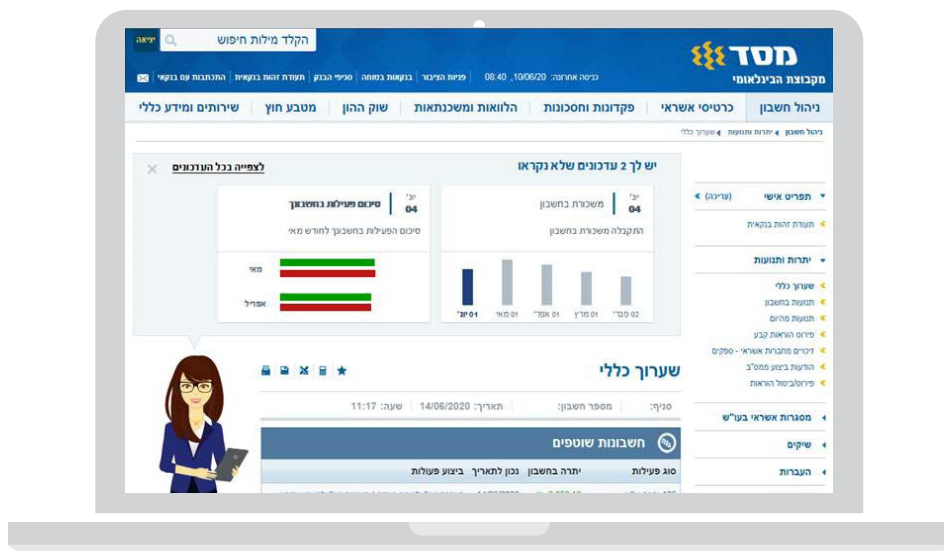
מסד
מקבוצת הבינלאומי

יציאה
הקלד מילות חיפוש

כניסה אחרונה: 10/06/20, 08:40 | פניות הציבור | בנקאות בטוחה | סניפי הבנק | תעודת זהות בנקאית | התכתבות עם בנקאי

ניהול חשבון | כרטיסי אשראי | פקדונות וחסכונות | הלוואות ומשכנתאות | שוק ההון | מטבע חוץ | שירותים ומידע כללי

ניהול חשבון ◂ יתרות ותנועות ◂ שערוך כללי

יש לך 2 עדכונים שלא נקראו
לצפייה בכל העדכונים

יוני 04
משכורת בחשבון
התקבלה משכורת בחשבון

02 פבר׳ | 01 מרץ | 01 אפר׳ | 01 מאי | 01 יוני

יוני 04
סיכום פעילות בחשבון
סיכום הפעילות בחשבון לחודש מאי

מאי
אפריל

תפריט אישי (עריכה)
תעודת זהות בנקאית

יתרות ותנועות
שערוך כללי
תנועות בחשבון
תנועות מהיום
פירוט הוראות קבע
זיכויים מחברות אשראי - ספקים
הודעות ביצוע ממס״ב
פירוט/ביטול הוראות

מסגרות אשראי בעו״ש
שיקים
העברות

שערוך כללי
סניף: | מספר חשבון: | תאריך: 14/06/2020 | שעה: 11:17

חשבונות שוטפים
סוג פעילות | יתרה בחשבון | נכון לתאריך | ביצוע פעולות